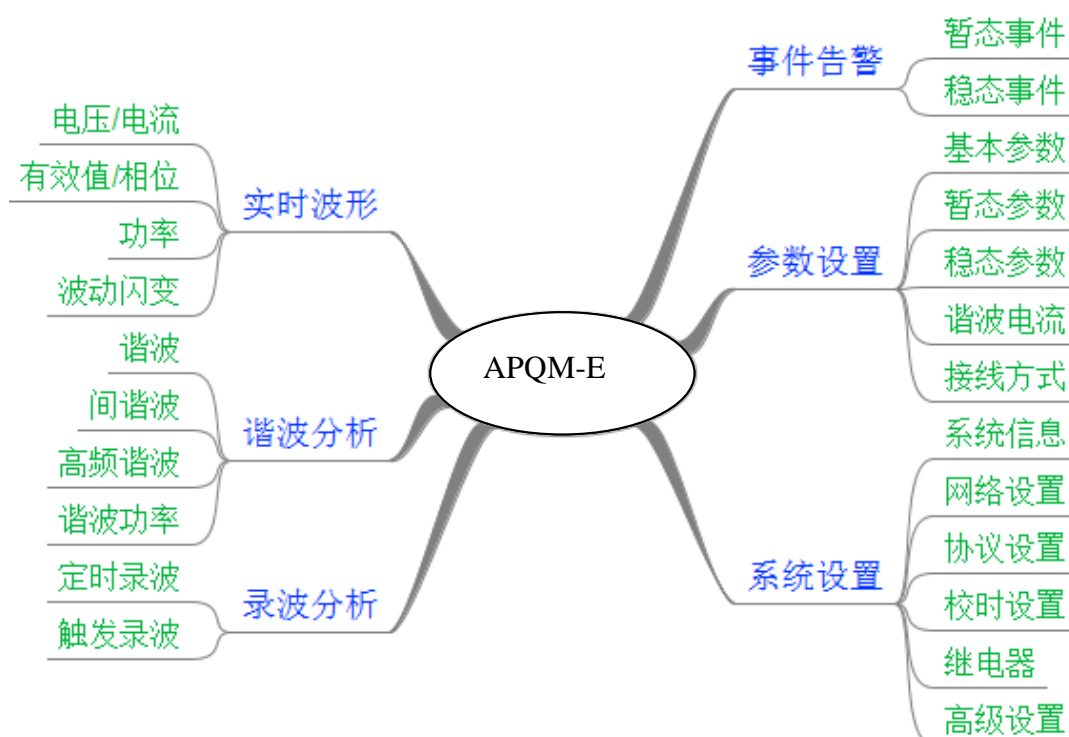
APQM-E

实时波形
电压/电流
有效值/相位
功率
波动闪变

谐波分析
谐波
间谐波
高频谐波
谐波功率

录波分析
定时录波
触发录波

事件告警
暂态事件
稳态事件

参数设置
基本参数
暂态参数
稳态参数
谐波电流
接线方式

系统设置
系统信息
网络设置
协议设置
校时设置
继电器
高级设置